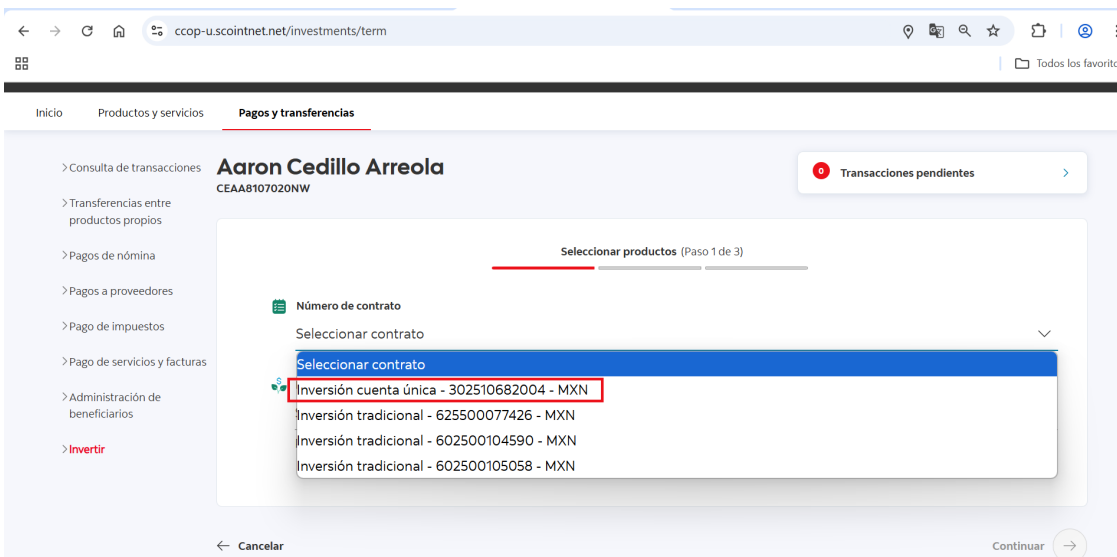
ccop-u.scointnet.net/investments/term

Todos los favorito

Inicio Productos y servicios Pagos y transferencias

>Consulta de transacciones
>Transferencias entre productos propios
>Pagos de nómina
>Pagos a proveedores
>Pago de impuestos
>Pago de servicios y facturas
>Administración de beneficiarios
>Invertir

Aaron Cedillo Arreola
CEAA8107020NW

0 Transacciones pendientes >

Seleccionar productos (Paso 1 de 3)

Número de contrato

Seleccionar contrato

Seleccionar contrato
Inversión cuenta única - 302510682004 - MXN
Inversión tradicional - 625500077426 - MXN
Inversión tradicional - 602500104590 - MXN
Inversión tradicional - 602500105058 - MXN

← Cancelar

Continuar →